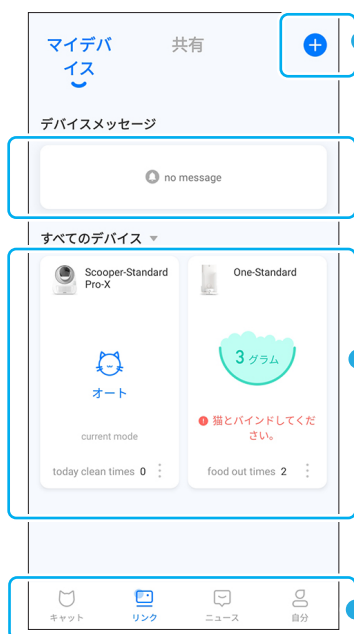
マイデバイス

共有

デバイスメッセージ

no message

すべてのデバイス

Scooper-Standard Pro-X

オート

current mode

today clean times 0

One-Standard

3 グラム

猫とバインドしてください。

food out times 2

キャット

リンク

ニュース

自分